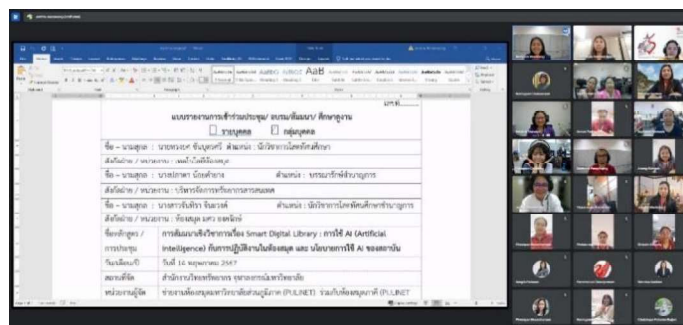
แบบรายงานการเข้าร่วมประชุม/ อบรม/สัมมนา/ ศึกษาดูงาน

รายบุคคล กลุ่มบุคคล

ชื่อ – นามสกุล : นายทรงยศ ขันบุตรศรี ตำแหน่ง : นักวิชาการโสตทัศนศึกษา

สังกัดงาน / หน่วยงาน : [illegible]

ชื่อ – นามสกุล : นางปภาดา น้อยคำยาง ตำแหน่ง : บรรณารักษ์ชำนาญการ

สังกัดงาน / หน่วยงาน : บริหารจัดการทรัพยากรสารสนเทศ

ชื่อ – นามสกุล : นางสาวรัชริกา จันทวงศ์ ตำแหน่ง : นักวิชาการโสตทัศนศึกษาชำนาญการ

สังกัดงาน / หน่วยงาน : ห้องสมุด มศว องครักษ์

ชื่อหลักสูตร / การประชุม | การสัมมนาเชิงวิชาการเรื่อง Smart Digital Library : การใช้ AI (Artificial Intelligence) กับการปฏิบัติงานในห้องสมุด และ นโยบายการใช้ AI ของสถาบัน

วันเดือนปี | วันที่ 16 พฤษภาคม 2567

สถานที่จัด | สำนักงานวิทยทรัพยากร จุฬาลงกรณ์มหาวิทยาลัย

หน่วยงานผู้จัด | ข่ายงานห้องสมุดมหาวิทยาลัยส่วนภูมิภาค (PULINET) ร่วมกับห้องสมุดทำ (PULINET